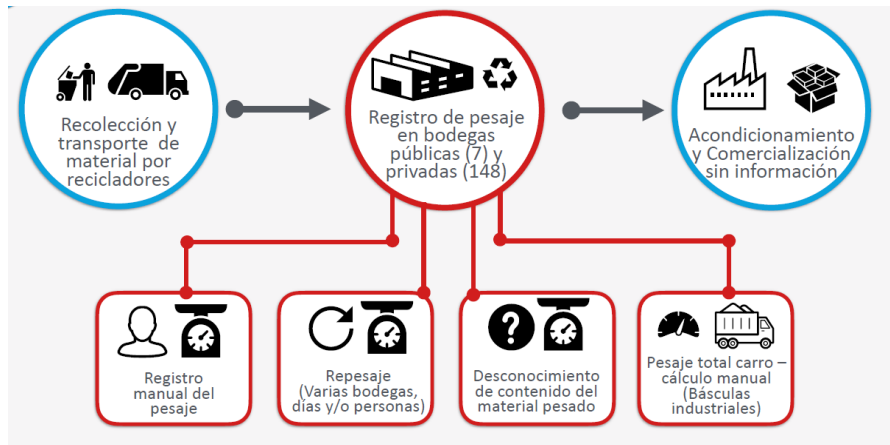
Recolección y transporte de material por recicladores

Registro de pesaje en bodegas públicas (7) y privadas (148)

Acondicionamiento y Comercialización sin información

Registro manual del pesaje

Repesaje (Varias bodegas, días y/o personas)

Desconocimiento de contenido del material pesado

Pesaje total carro – cálculo manual (Básculas industriales)